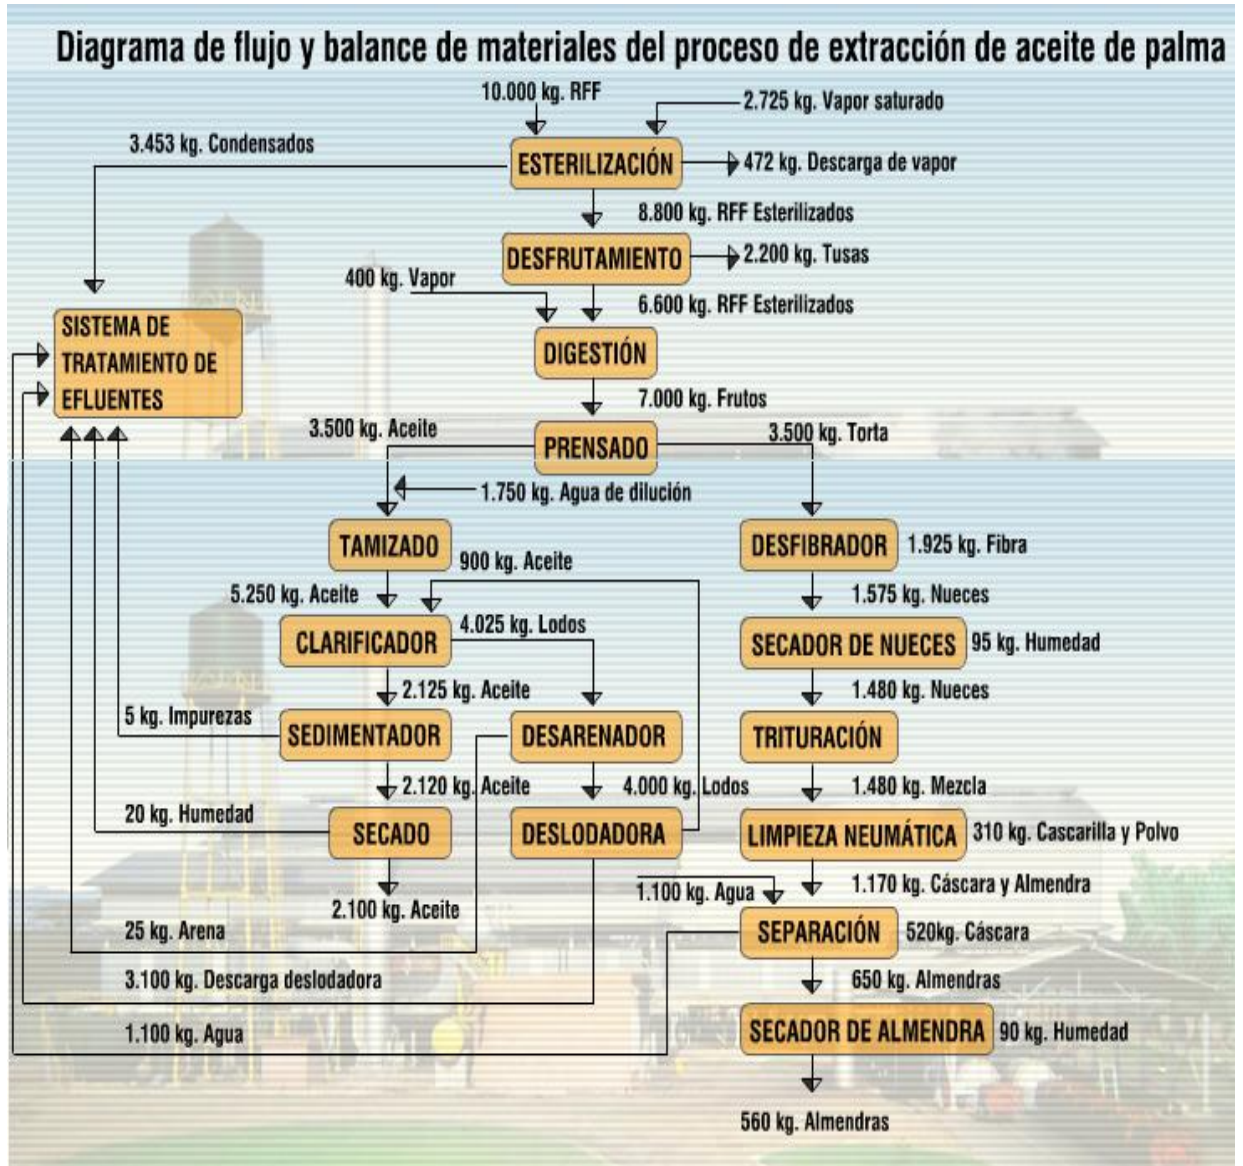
Diagrama de flujo y balance de materiales del proceso de extracción de aceite de palma

10.000 kg. RFF

2.725 kg. Vapor saturado

3.453 kg. Condensados

ESTERILIZACIÓN

472 kg. Descarga de vapor

8.800 kg. RFF Esterilizados

DESFRUTAMIENTO

2.200 kg. Tusas

400 kg. Vapor

6.600 kg. RFF Esterilizados

SISTEMA DE TRATAMIENTO DE EFLUENTES

DIGESTIÓN

7.000 kg. Frutos

3.500 kg. Aceite

PRENSADO

3.500 kg. Torta

1.750 kg. Agua de dilución

TAMIZADO

900 kg. Aceite

DESFIBRADOR

1.925 kg. Fibra

5.250 kg. Aceite

1.575 kg. Nueces

CLARIFICADOR

4.025 kg. Lodos

SECADOR DE NUECES

95 kg. Humedad

2.125 kg. Aceite

1.480 kg. Nueces

5 kg. Impurezas

SEDIMENTADOR

DESARENADOR

TRITURACIÓN

2.120 kg. Aceite

4.000 kg. Lodos

1.480 kg. Mezcla

20 kg. Humedad

SECADO

DESLODADORA

LIMPIEZA NEUMÁTICA

310 kg. Cascarilla y Polvo

1.100 kg. Agua

1.170 kg. Cáscara y Almendra

2.100 kg. Aceite

25 kg. Arena

SEPARACIÓN

520kg. Cáscara

3.100 kg. Descarga deslodadora

650 kg. Almendras

1.100 kg. Agua

SECADOR DE ALMENDRA

90 kg. Humedad

560 kg. Almendras